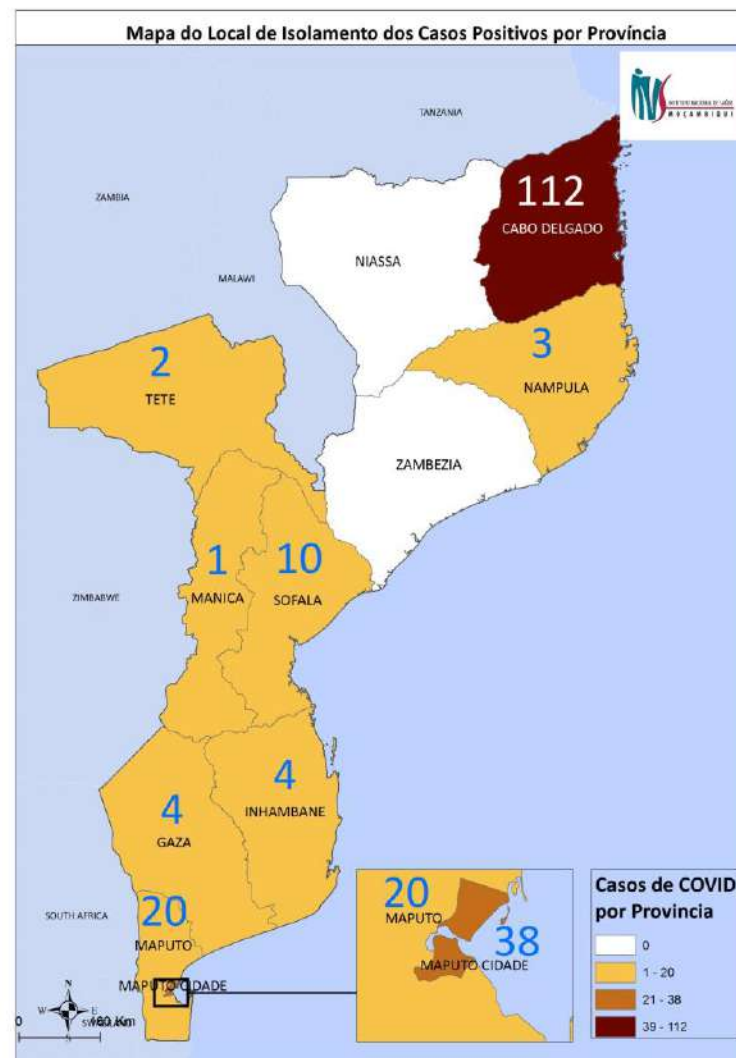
Mapa do Local de Isolamento dos Casos Positivos por Província

INSTITUTO NACIONAL DE SAÚDE
MOÇAMBIQUE

TANZANIA

ZAMBIA

MALAWI

112
CABO DELGADO

NIASSA

3
NAMPULA

2
TETE

ZAMBEZIA

1
MANICA

10
SOFALA

ZIMBABWE

4
INHAMBANE

4
GAZA

SOUTH AFRICA

20
MAPUTO

MAPUTO CIDADE

N
W
E
S
0
SWAZILAND
160 Km

20
MAPUTO
38
MAPUTO CIDADE

Casos de COVID
por Provincia
0
1 - 20
21 - 38
39 - 112